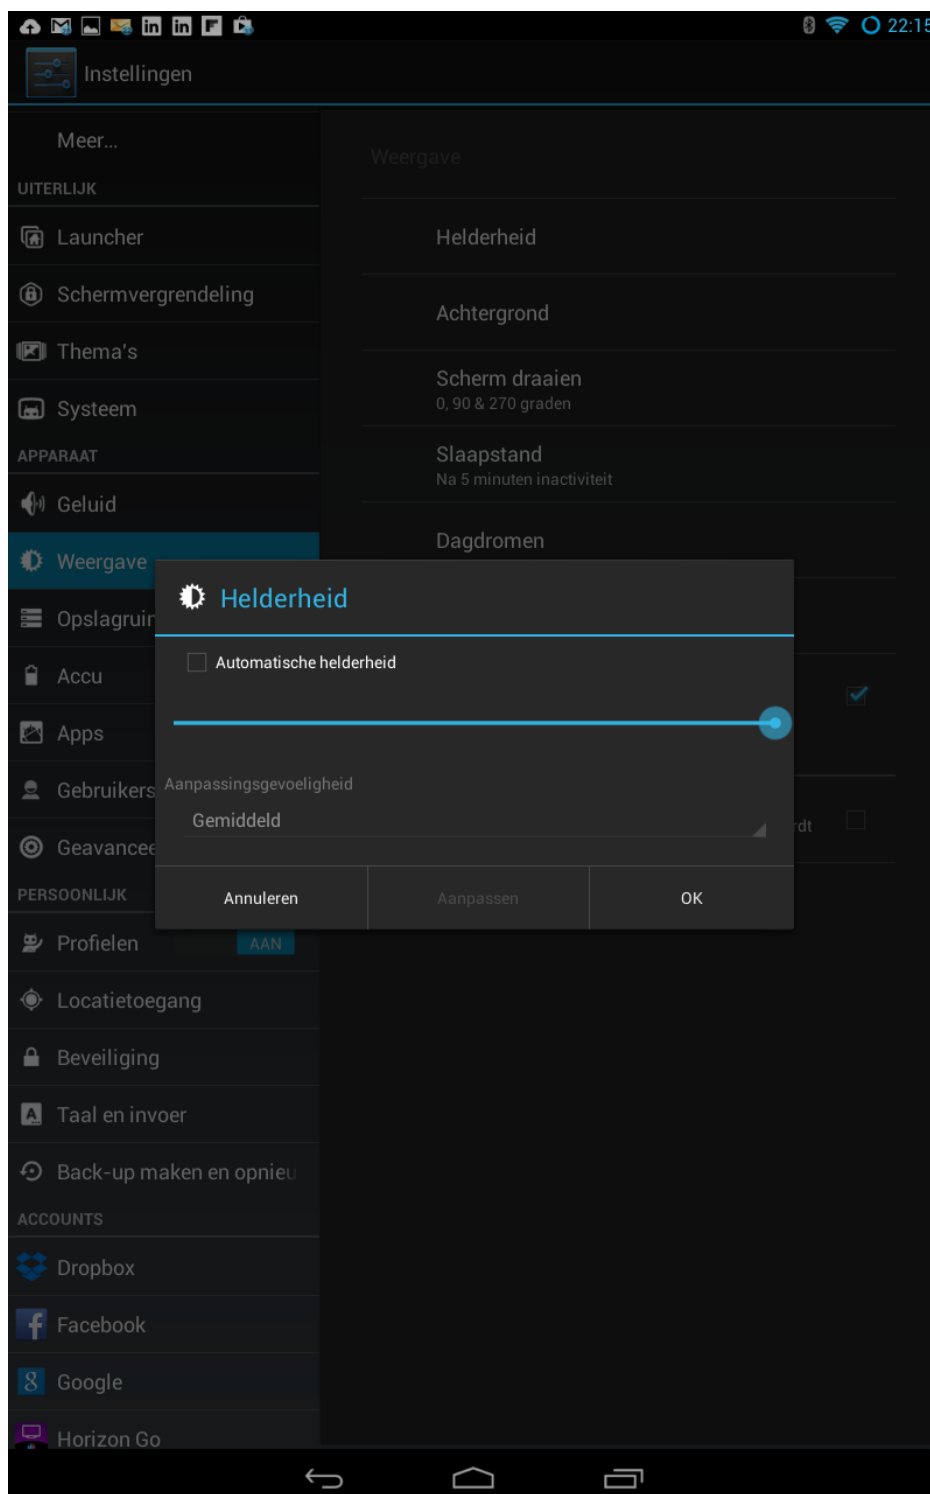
22:15

Instellingen

Meer...
UITERLIJK
Launcher
Schermvergrendeling
Thema's
Systeem
APPARAAT
Geluid
Weergave
Opslagruin
Accu
Apps
Gebruikers
Geavancee
PERSOONLIJK
Profielen AAN
Locatietoegang
Beveiliging
Taal en invoer
Back-up maken en opnieu
ACCOUNTS
Dropbox
Facebook
Google
Horizon Go

Weergave
Helderheid
Achtergrond
Scherm draaien
0, 90 & 270 graden
Slaapstand
Na 5 minuten inactiviteit
Dagdromen
rdt

Helderheid
Automatische helderheid
Aanpassingsgevoeligheid
Gemiddeld
Annuleren
Aanpassen
OK